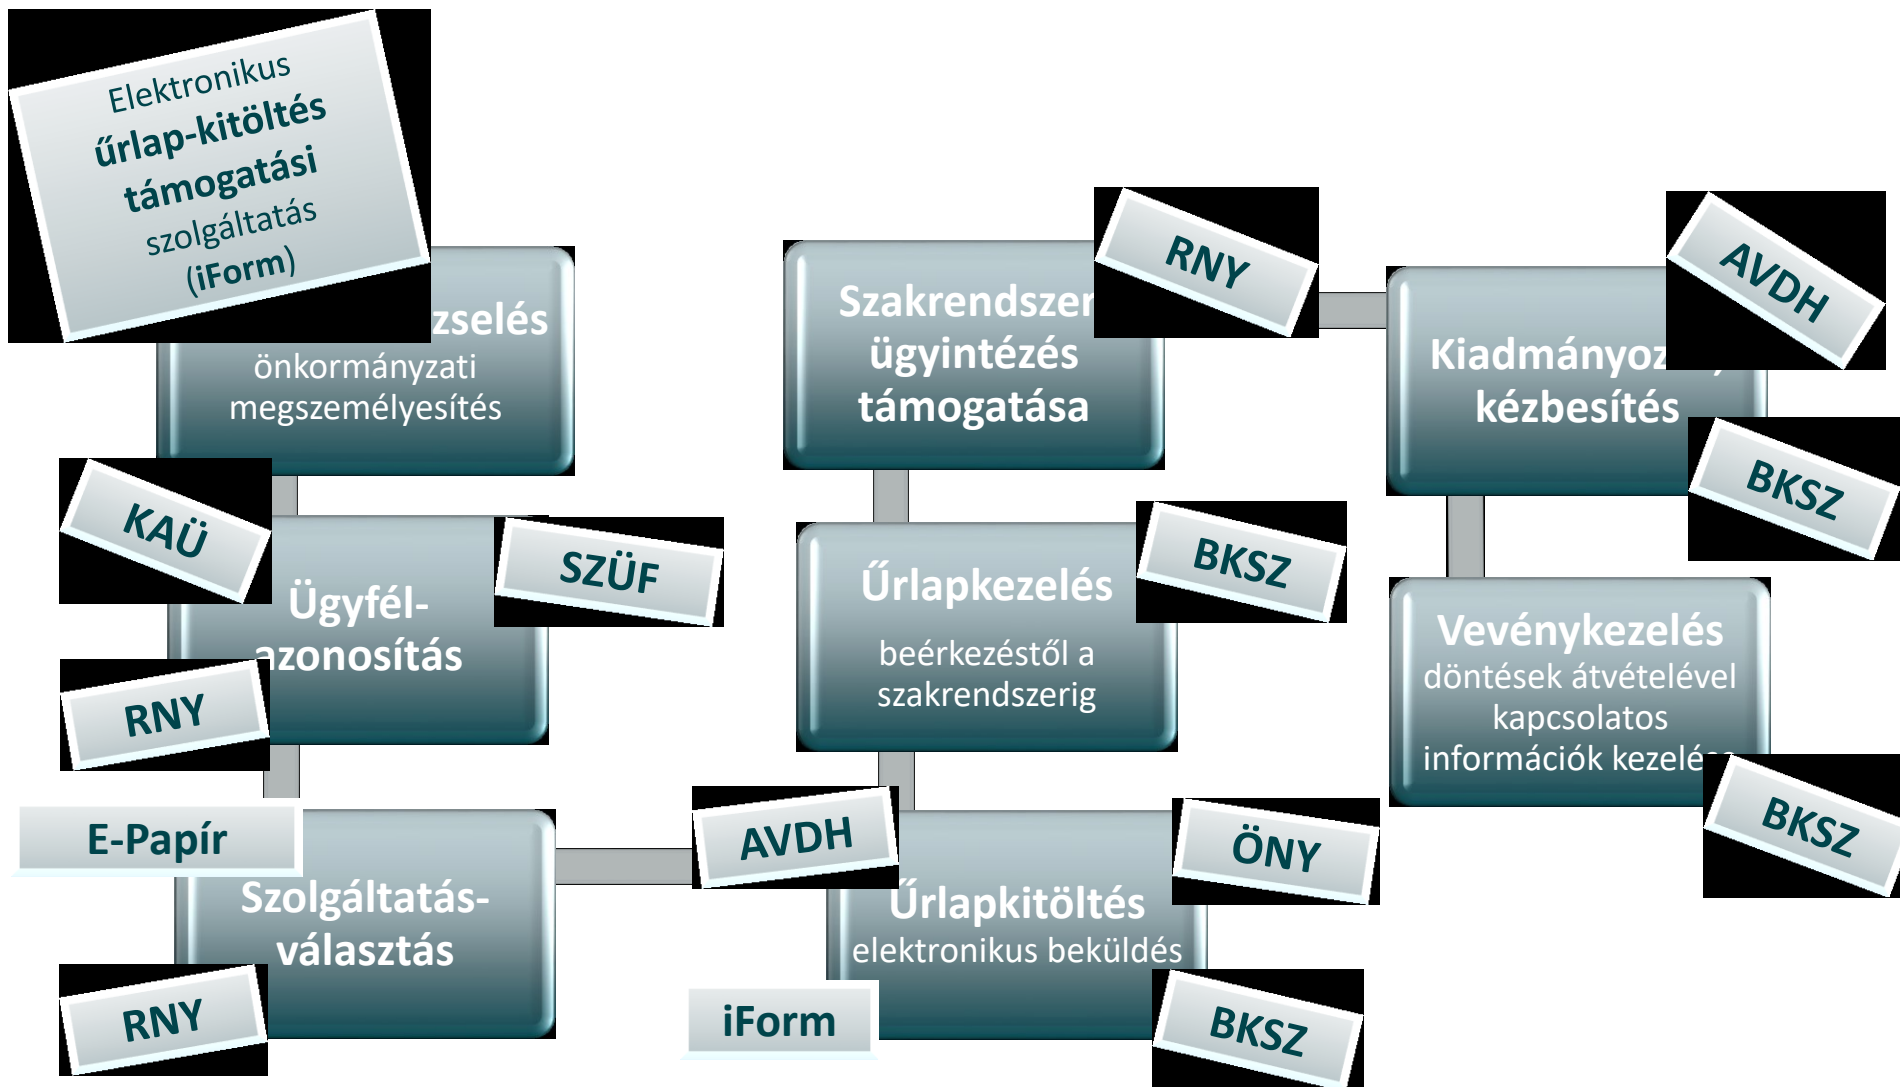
Elektronikus űrlap-kitöltés támogatási szolgáltatás (iForm)

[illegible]zselés önkormányzati megszemélyesítés

KAÜ

SZÜF

Ügyfél-azonosítás

RNY

E-Papír

Szolgáltatás-választás

RNY

Szakrendszer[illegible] ügyintézés támogatása

RNY

Űrlapkezelés beérkezéstől a szakrendszerig

BKSZ

AVDH

ÖNY

Űrlapkitöltés elektronikus beküldés

iForm

BKSZ

Kiadmányoz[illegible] kézbesítés

AVDH

BKSZ

Vevénykezelés döntések átvételével kapcsolatos információk kezelé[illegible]

BKSZ